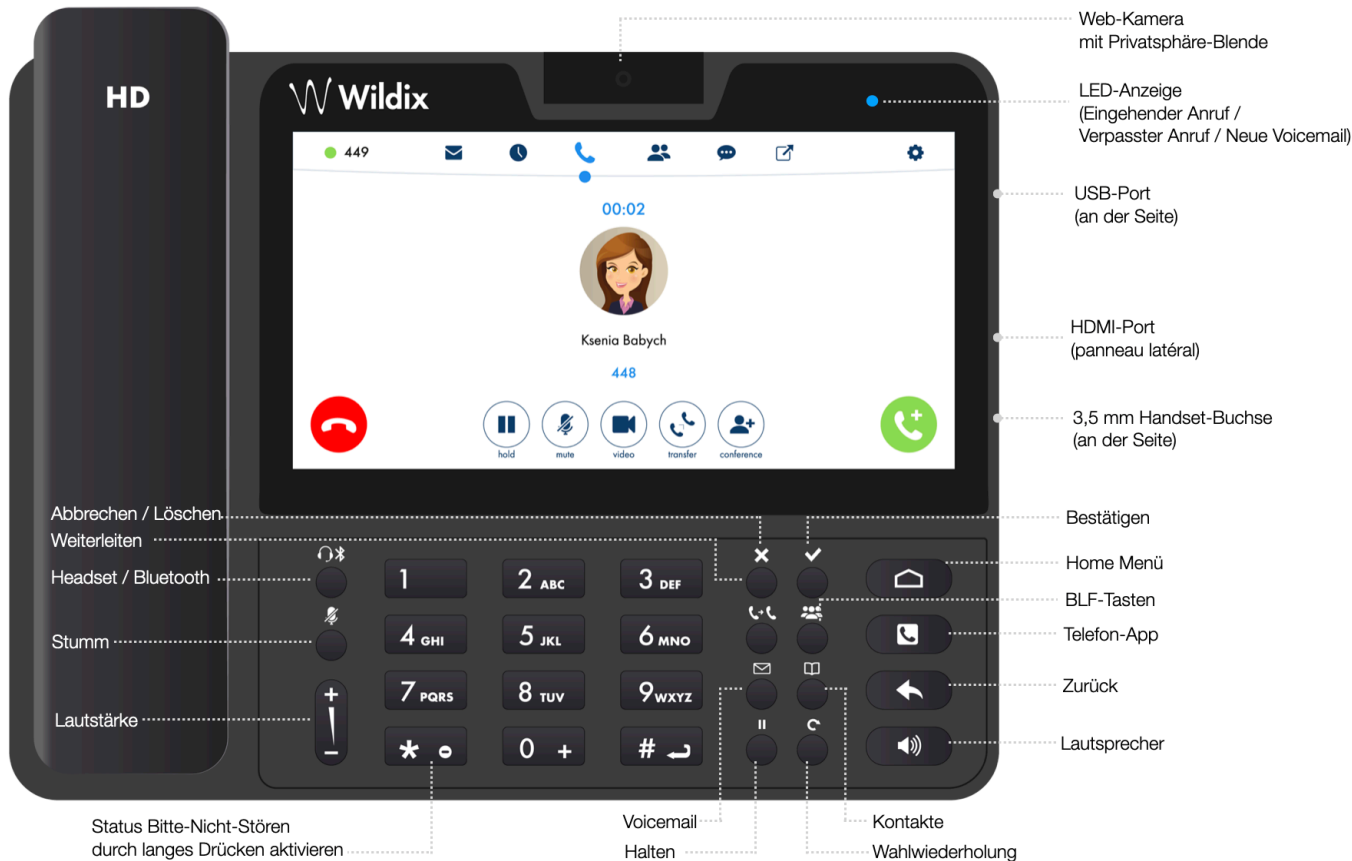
HD

Wildix

449

00:02

Ksenia Babych

448

hold mute video transfer conference

Web-Kamera
mit Privatsphäre-Blende

LED-Anzeige
(Eingehender Anruf /
Verpasster Anruf / Neue Voicemail)

USB-Port
(an der Seite)

HDMI-Port
(panneau latéral)

3,5 mm Handset-Buchse
(an der Seite)

Abbrechen / Löschen

Weiterleiten

Headset / Bluetooth

Stumm

Lautstärke

1

2 ABC

3 DEF

4 GHI

5 JKL

6 MNO

7 PQRS

8 TUV

9 WXYZ

0 +

#

Bestätigen

Home Menü

BLF-Tasten

Telefon-App

Zurück

Lautsprecher

Status Bitte-Nicht-Stören
durch langes Drücken aktivieren

Voicemail

Halten

Kontakte

Wahlwiederholung